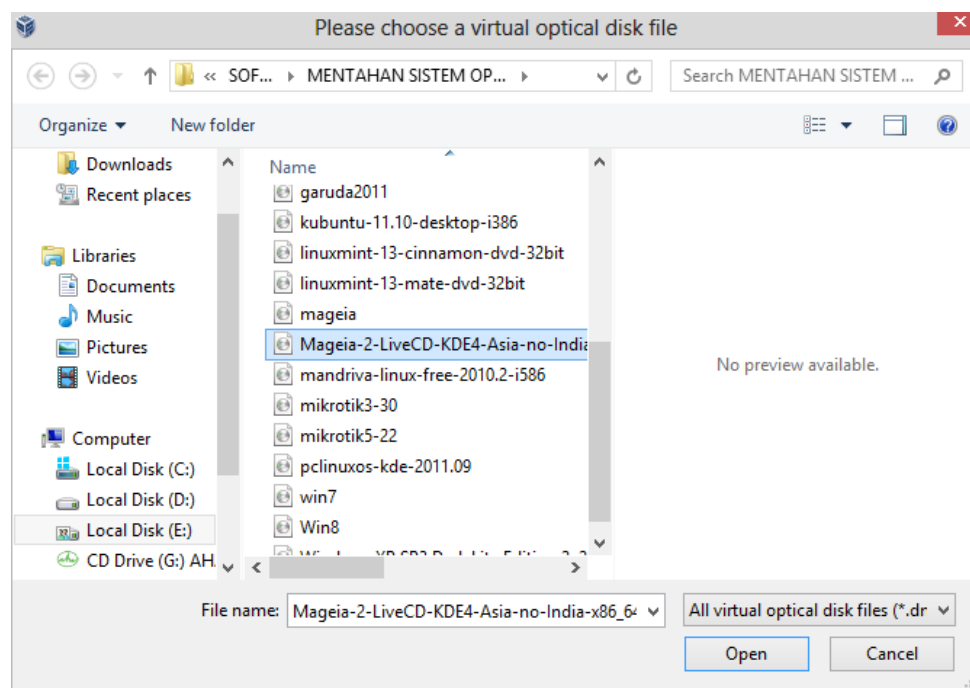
Please choose a virtual optical disk file

« SOF... ▸ MENTAHAN SISTEM OP... ▸

Search MENTAHAN SISTEM ...

Organize ▾ New folder

Downloads
Recent places

Libraries
Documents
Music
Pictures
Videos

Computer
Local Disk (C:)
Local Disk (D:)
Local Disk (E:)
CD Drive (G:) AH.

Name
garuda2011
kubuntu-11.10-desktop-i386
linuxmint-13-cinnamon-dvd-32bit
linuxmint-13-mate-dvd-32bit
mageia
Mageia-2-LiveCD-KDE4-Asia-no-India
mandriva-linux-free-2010.2-i586
mikrotik3-30
mikrotik5-22
pclinuxos-kde-2011.09
win7
Win8
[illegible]

No preview available.

File name: Mageia-2-LiveCD-KDE4-Asia-no-India-x86_64

All virtual optical disk files (*.dr

Open

Cancel